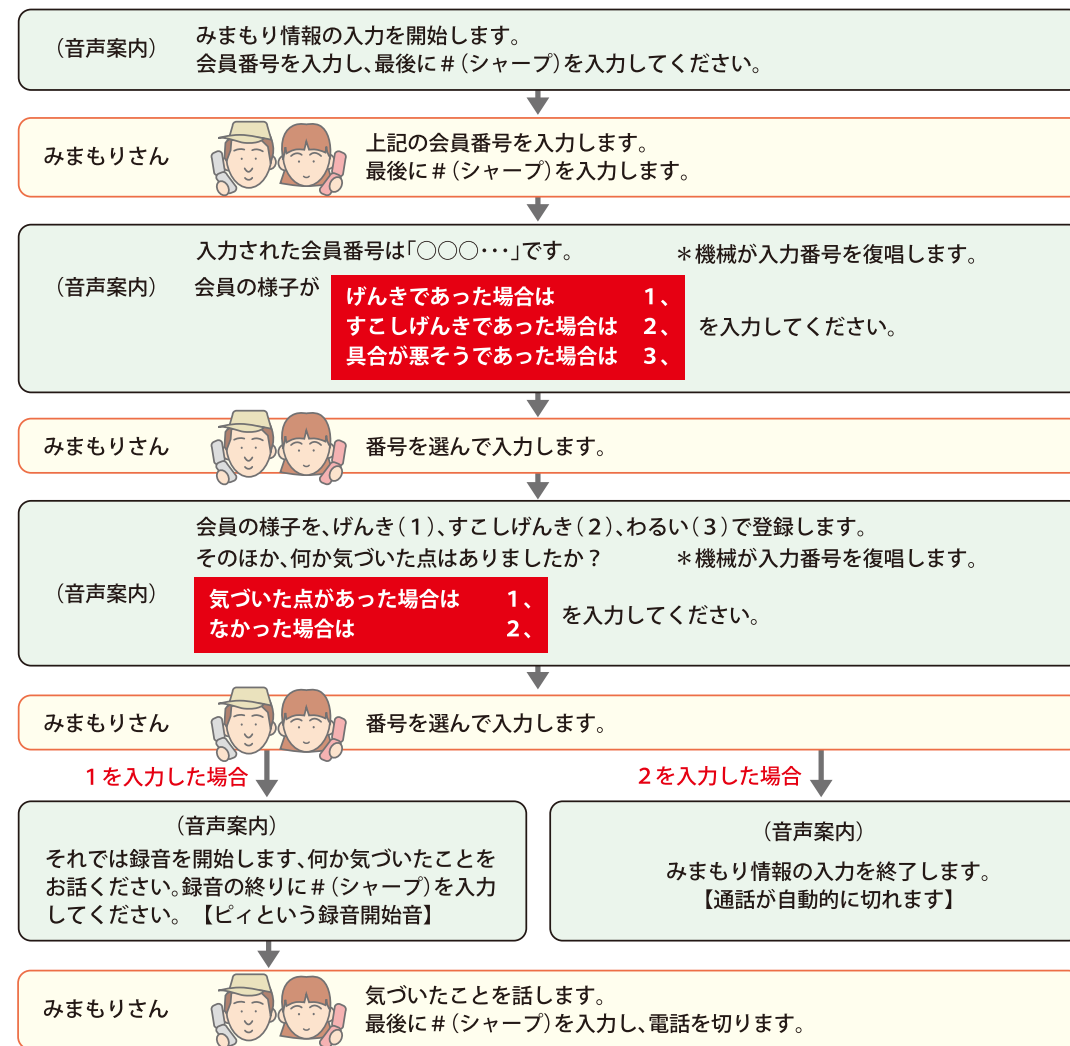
（音声案内）
みまもり情報の入力を開始します。
会員番号を入力し、最後に＃（シャープ）を入力してください。

みまもりさん
上記の会員番号を入力します。
最後に＃（シャープ）を入力します。

（音声案内）
入力された会員番号は「○○○・・・」です。　＊機械が入力番号を復唱します。
会員の様子が
げんきであった場合は　1、
すこしげんきであった場合は　2、
具合が悪そうであった場合は　3、
を入力してください。

みまもりさん
番号を選んで入力します。

（音声案内）
会員の様子を、げんき（1）、すこしげんき（2）、わるい（3）で登録します。
そのほか、何か気づいた点はありましたか？　＊機械が入力番号を復唱します。
気づいた点があった場合は　1、
なかった場合は　2、
を入力してください。

みまもりさん
番号を選んで入力します。

1を入力した場合

2を入力した場合

（音声案内）
それでは録音を開始します、何か気づいたことをお話ください。録音の終りに＃（シャープ）を入力してください。【ピィという録音開始音】

（音声案内）
みまもり情報の入力を終了します。
【通話が自動的に切れます】

みまもりさん
気づいたことを話します。
最後に＃（シャープ）を入力し、電話を切ります。